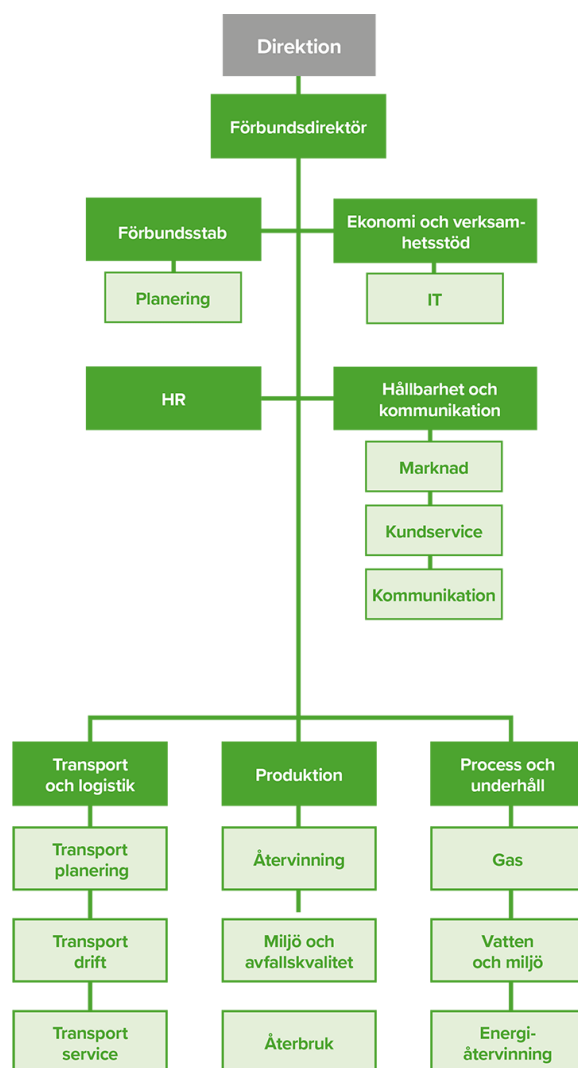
Direktion

Förbundsdirektör

Förbundsstab

Planering

Ekonomi och verksamhetsstöd

IT

HR

Hållbarhet och kommunikation

Marknad

Kundservice

Kommunikation

Transport och logistik

Transport planering

Transport drift

Transport service

Produktion

Återvinning

Miljö och avfallskvalitet

Återbruk

Process och underhåll

Gas

Vatten och miljö

Energi-återvinning